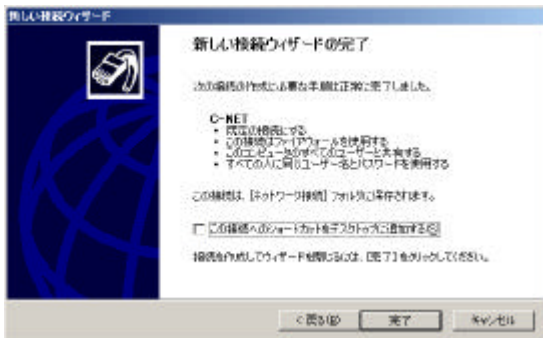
新しい接続ウィザード

新しい接続ウィザードの完了

次の接続の作成に必要な手順は正常に完了しました。

C-NET
• 既定の接続にする
• この接続はファイアウォールを使用する
• このコンピュータのすべてのユーザーで共有する
• すべての人に同じユーザー名とパスワードを使用する

この接続は、[ネットワーク接続] フォルダに保存されます。

この接続へのショートカットをデスクトップに追加する(S)

接続を作成してウィザードを閉じるには、[完了] をクリックしてください。

< 戻る(B)　完了　キャンセル